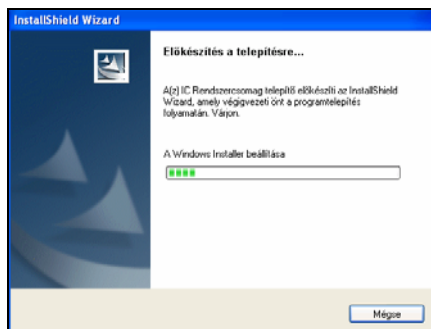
InstallShield Wizard

Előkészítés a telepítésre...

A(z) IC Rendszercsomag telepítő előkészíti az InstallShield Wizard, amely végigvezeti önt a programtelepítés folyamatán. Várjon.

A Windows Installer beállítása

Mégse